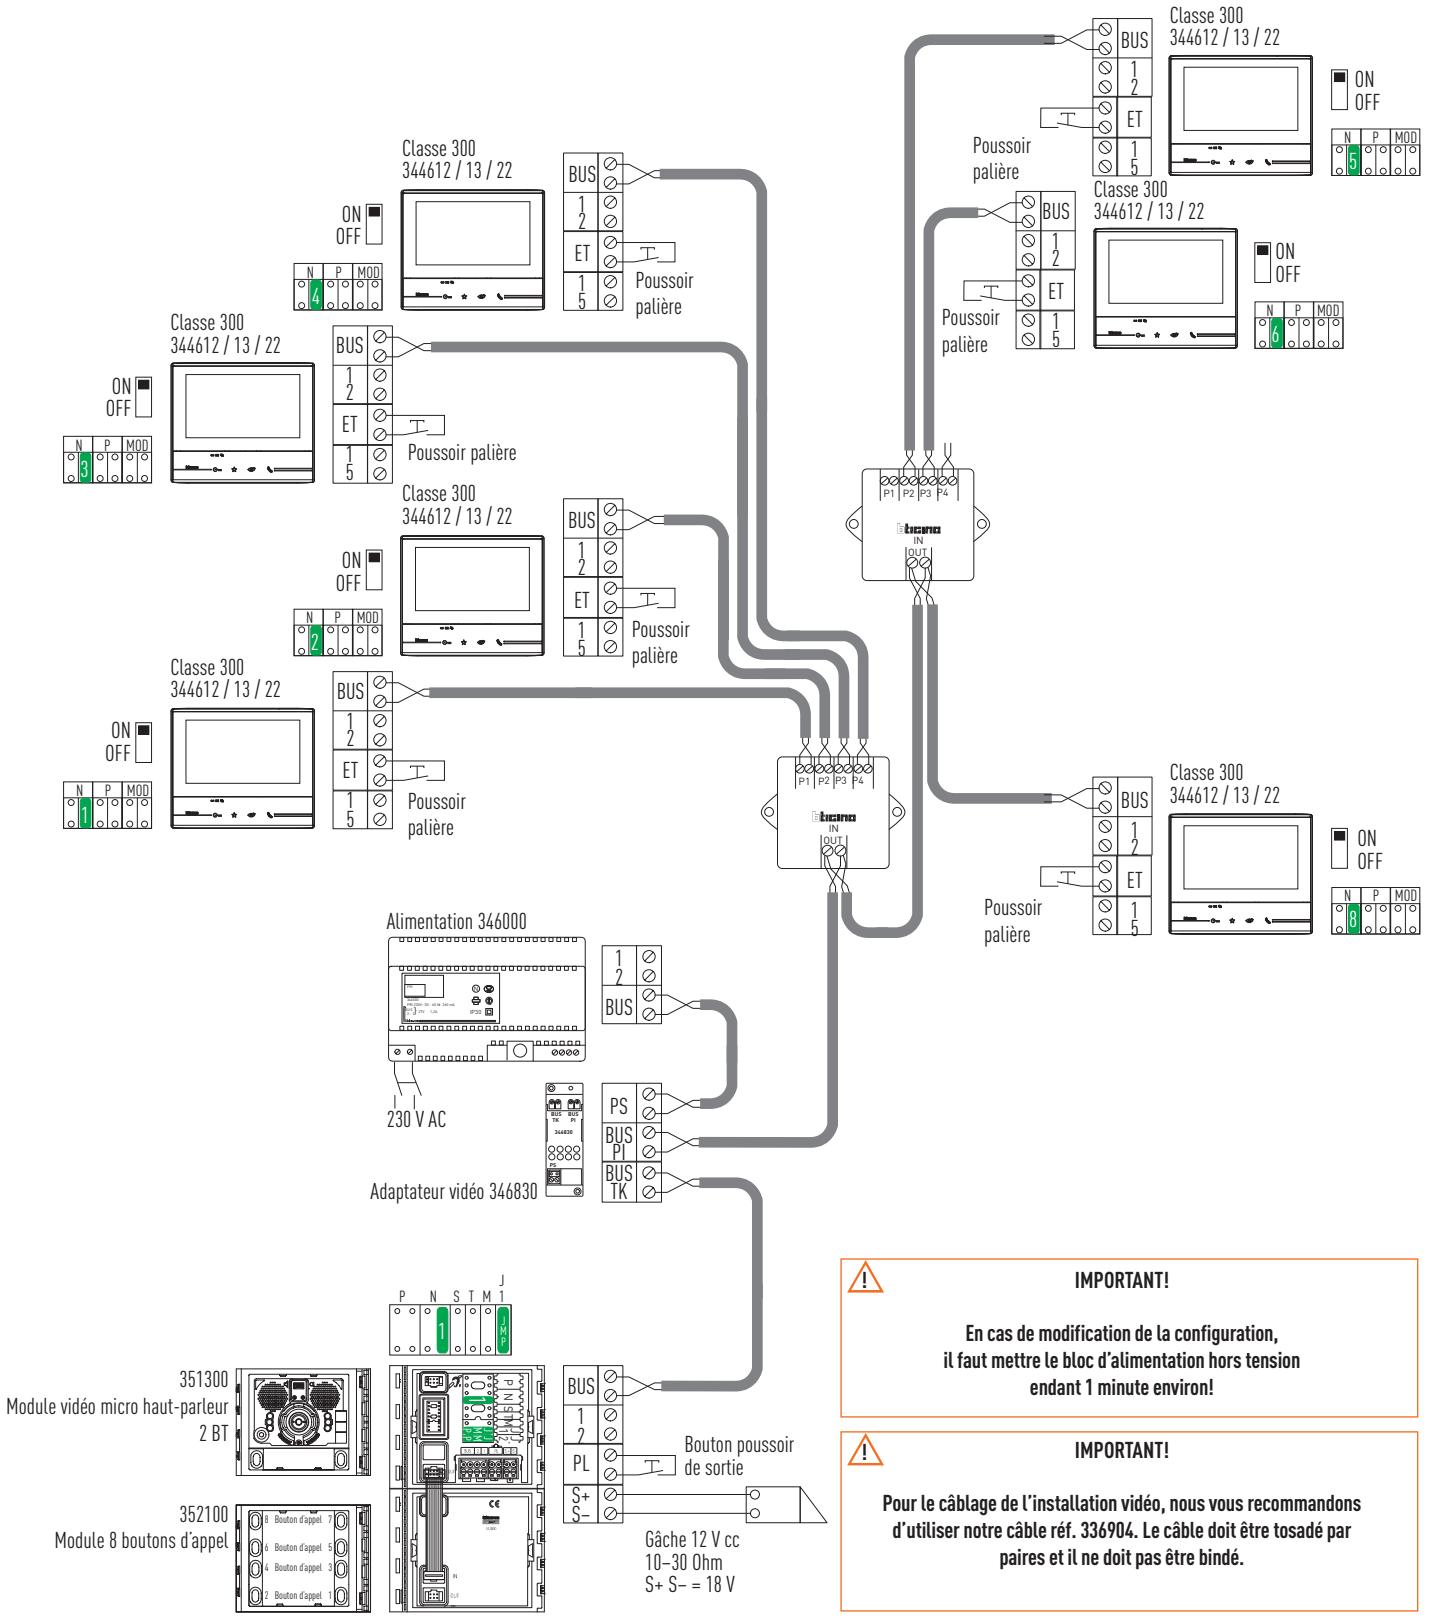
Classe 300
344612 / 13 / 22
BUS
1
2
ET
1
5
ON
OFF
N P MOD
5
Poussoir palière

Classe 300
344612 / 13 / 22
BUS
1
2
ET
1
5
ON
OFF
N P MOD
6
Poussoir palière

Classe 300
344612 / 13 / 22
ON
OFF
N P MOD
4
BUS
1
2
ET
1
5
Poussoir palière

Classe 300
344612 / 13 / 22
ON
OFF
N P MOD
3
BUS
1
2
ET
1
5
Poussoir palière

Classe 300
344612 / 13 / 22
ON
OFF
N P MOD
2
BUS
1
2
ET
1
5
Poussoir palière

Classe 300
344612 / 13 / 22
ON
OFF
N P MOD
1
BUS
1
2
ET
1
5
Poussoir palière

P1 P2 P3 P4
bticino
IN
OUT

P1 P2 P3 P4
bticino
IN
OUT

Classe 300
344612 / 13 / 22
BUS
1
2
ET
1
5
ON
OFF
N P MOD
8
Poussoir palière

Alimentation 346000
1
2
BUS
230 V AC

PS
BUS PI
BUS TK
Adaptateur vidéo 346830

P N S T M J 1
1

351300
Module vidéo micro haut-parleur
2 BT

352100
Module 8 boutons d'appel

BUS
1
2
PL
S+
S−
Bouton poussoir de sortie
Gâche 12 V cc
10–30 Ohm
S+ S− = 18 V

IMPORTANT!

En cas de modification de la configuration, il faut mettre le bloc d'alimentation hors tension endant 1 minute environ!

IMPORTANT!

Pour le câblage de l'installation vidéo, nous vous recommandons d'utiliser notre câble réf. 336904. Le câble doit être tosadé par paires et il ne doit pas être bindé.